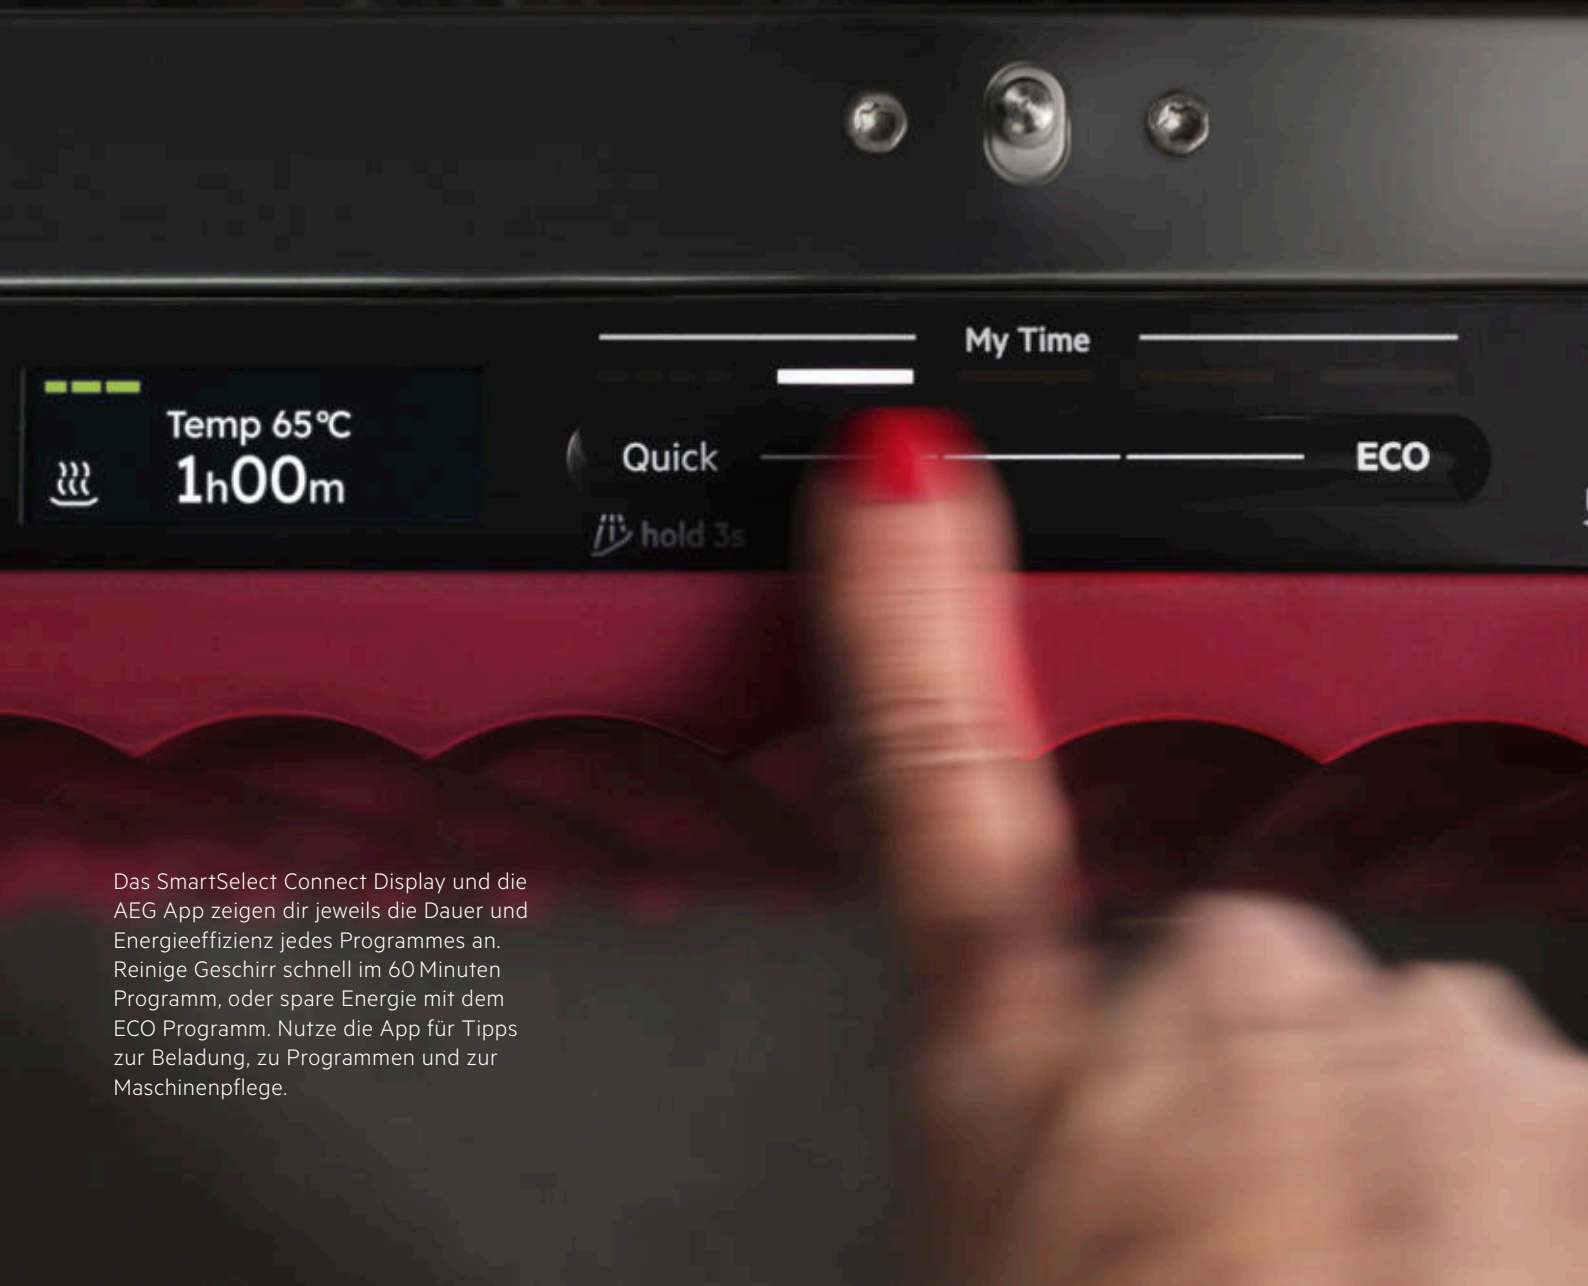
Temp 65°C
1h00m

My Time

Quick

ECO

hold 3s

Das SmartSelect Connect Display und die AEG App zeigen dir jeweils die Dauer und Energieeffizienz jedes Programmes an. Reinige Geschirr schnell im 60 Minuten Programm, oder spare Energie mit dem ECO Programm. Nutze die App für Tipps zur Beladung, zu Programmen und zur Maschinenpflege.